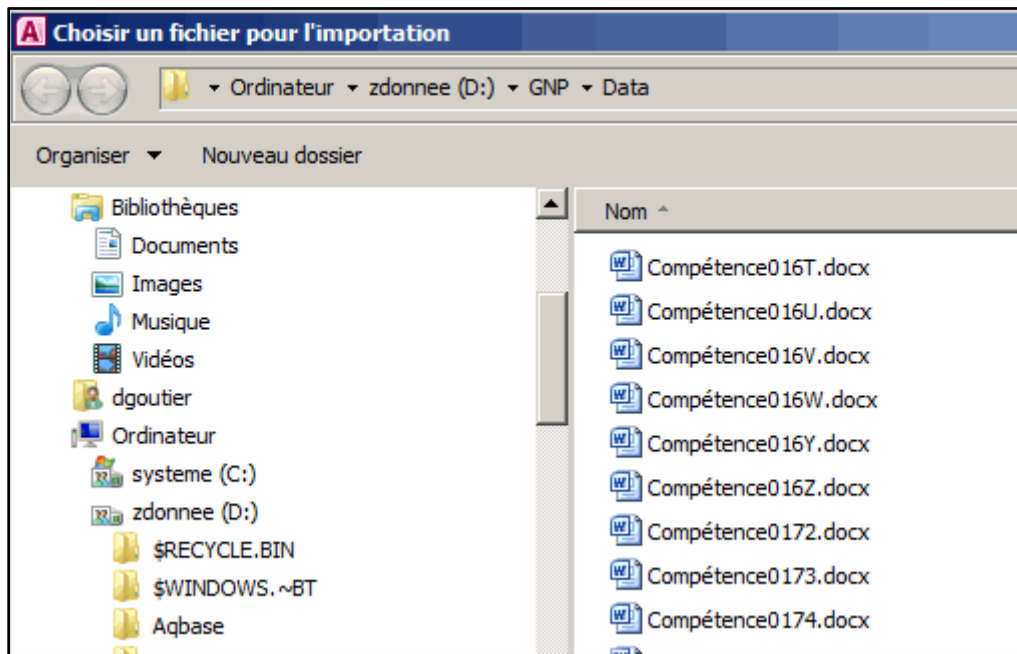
Choisir un fichier pour l'importation

▸ Ordinateur ▸ zdonnee (D:) ▸ GNP ▸ Data

Organiser ▾ Nouveau dossier

Bibliothèques
Documents
Images
Musique
Vidéos
dgoutier
Ordinateur
systeme (C:)
zdonnee (D:)
$RECYCLE.BIN
$WINDOWS.~BT
Aqbase

Nom
Compétence016T.docx
Compétence016U.docx
Compétence016V.docx
Compétence016W.docx
Compétence016Y.docx
Compétence016Z.docx
Compétence0172.docx
Compétence0173.docx
Compétence0174.docx